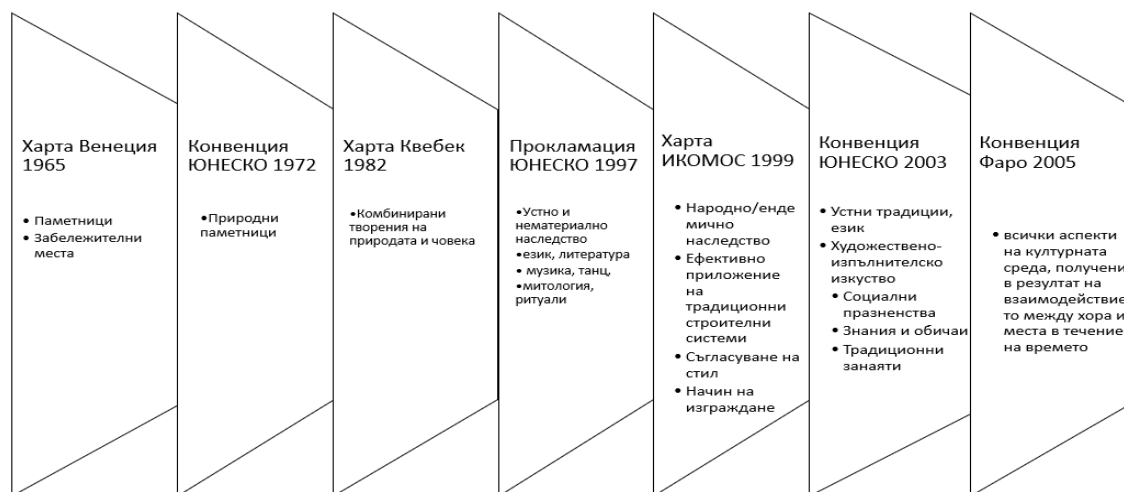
Харта Венеция 1965

• Паметници
• Забележителни места

Конвенция ЮНЕСКО 1972

•Природни паметници

Харта Квебек 1982

•Комбинирани творения на природата и човека

Прокламация ЮНЕСКО 1997

•Устно и нематериално наследство
•език, литература
• музика, танц,
•митология, ритуали

Харта ИКОМОС 1999

• Народно/ендемично наследство
• Ефективно приложение на традиционни строителни системи
• Съгласуване на стил
• Начин на изграждане

Конвенция ЮНЕСКО 2003

• Устни традиции, език
• Художествено-изпълнителско изкуство
• Социални празненства
• Знания и обичаи
• Традиционни занаяти

Конвенция Фаро 2005

• всички аспекти на културната среда, получени в резултат на взаимодействието между хора и места в течение на времето